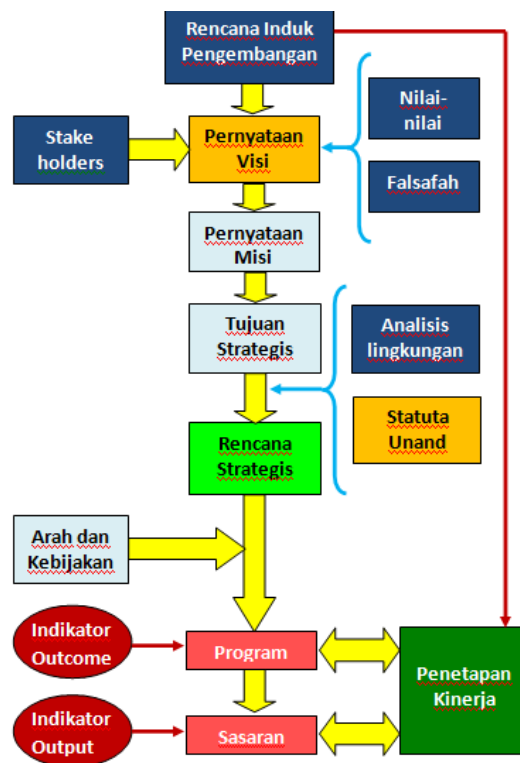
Rencana Induk Pengembangan

Stake holders

Pernyataan Visi

Nilai-nilai

Falsafah

Pernyataan Misi

Tujuan Strategis

Analisis lingkungan

Statuta Unand

Rencana Strategis

Arah dan Kebijakan

Indikator Outcome

Program

Penetapan Kinerja

Indikator Output

Sasaran